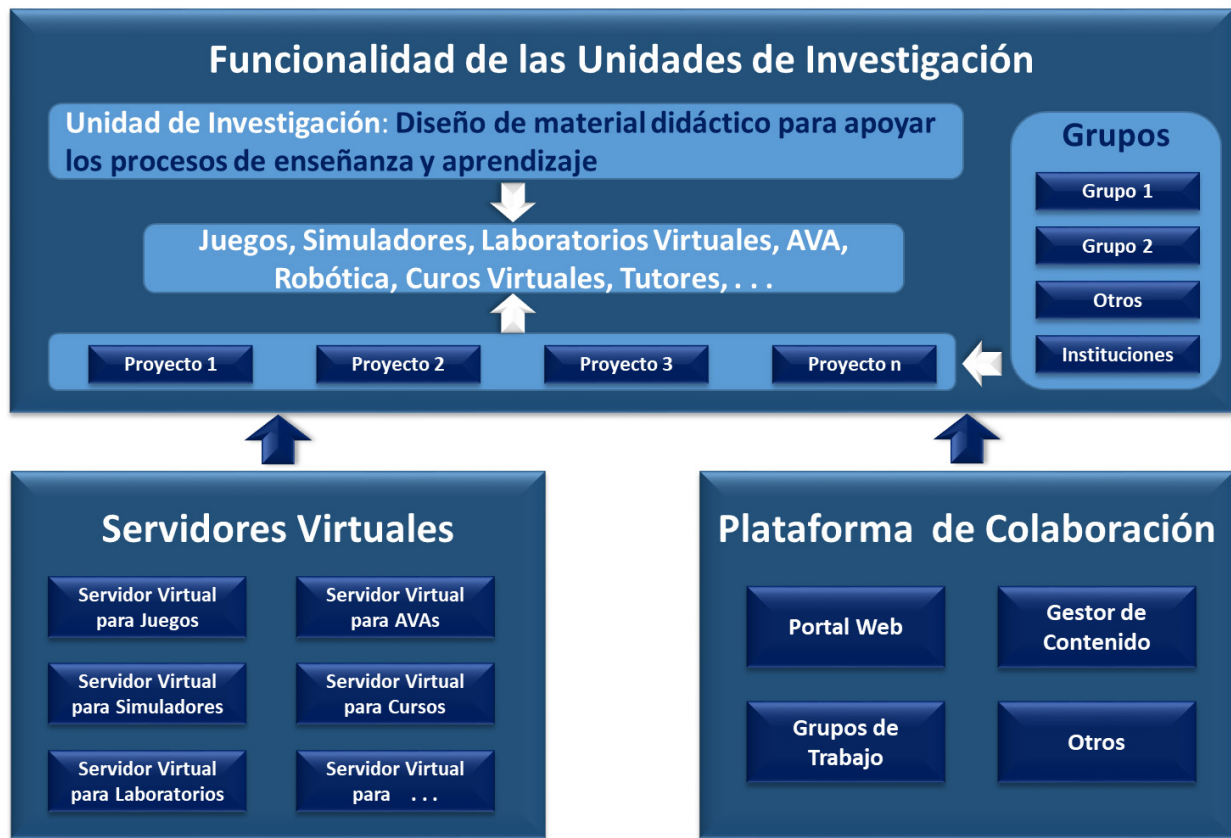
Funcionalidad de las Unidades de Investigación

Unidad de Investigación: Diseño de material didáctico para apoyar los procesos de enseñanza y aprendizaje

Juegos, Simuladores, Laboratorios Virtuales, AVA, Robótica, Curos Virtuales, Tutores, . . .

Proyecto 1

Proyecto 2

Proyecto 3

Proyecto n

Grupos

Grupo 1

Grupo 2

Otros

Instituciones

Servidores Virtuales

Servidor Virtual para Juegos

Servidor Virtual para AVAs

Servidor Virtual para Simuladores

Servidor Virtual para Cursos

Servidor Virtual para Laboratorios

Servidor Virtual para . . .

Plataforma de Colaboración

Portal Web

Gestor de Contenido

Grupos de Trabajo

Otros